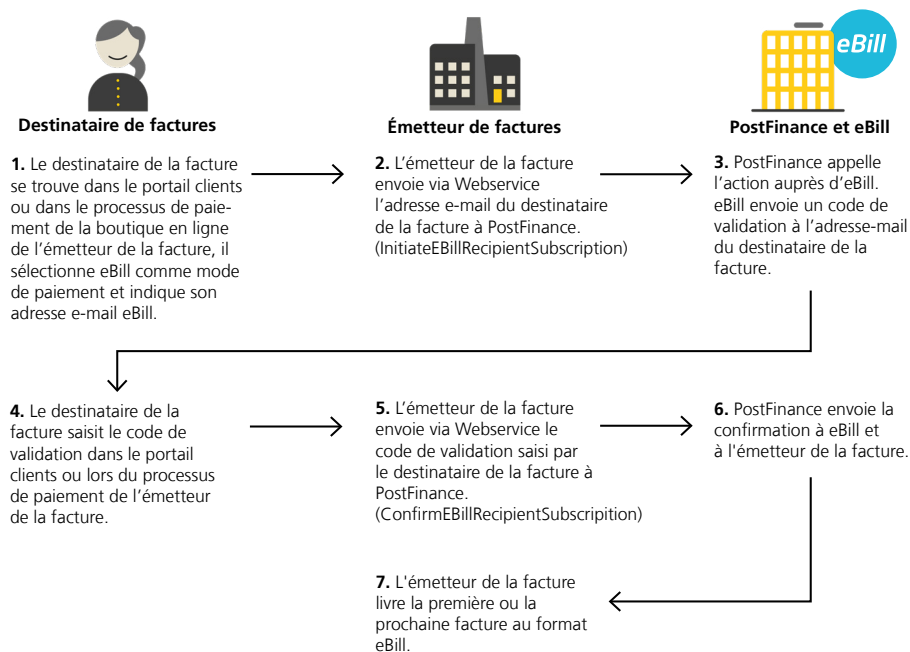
eBill

Destinataire de factures

Émetteur de factures

PostFinance et eBill

**1.** Le destinataire de la facture se trouve dans le portail clients ou dans le processus de paiement de la boutique en ligne de l'émetteur de la facture, il sélectionne eBill comme mode de paiement et indique son adresse e-mail eBill.

**2.** L'émetteur de la facture envoie via Webservice l'adresse e-mail du destinataire de la facture à PostFinance. (InitiateEBillRecipientSubscription)

**3.** PostFinance appelle l'action auprès d'eBill. eBill envoie un code de validation à l'adresse-mail du destinataire de la facture.

**4.** Le destinataire de la facture saisit le code de validation dans le portail clients ou lors du processus de paiement de l'émetteur de la facture.

**5.** L'émetteur de la facture envoie via Webservice le code de validation saisi par le destinataire de la facture à PostFinance. (ConfirmEBillRecipientSubscripition)

**6.** PostFinance envoie la confirmation à eBill et à l'émetteur de la facture.

**7.** L'émetteur de la facture livre la première ou la prochaine facture au format eBill.